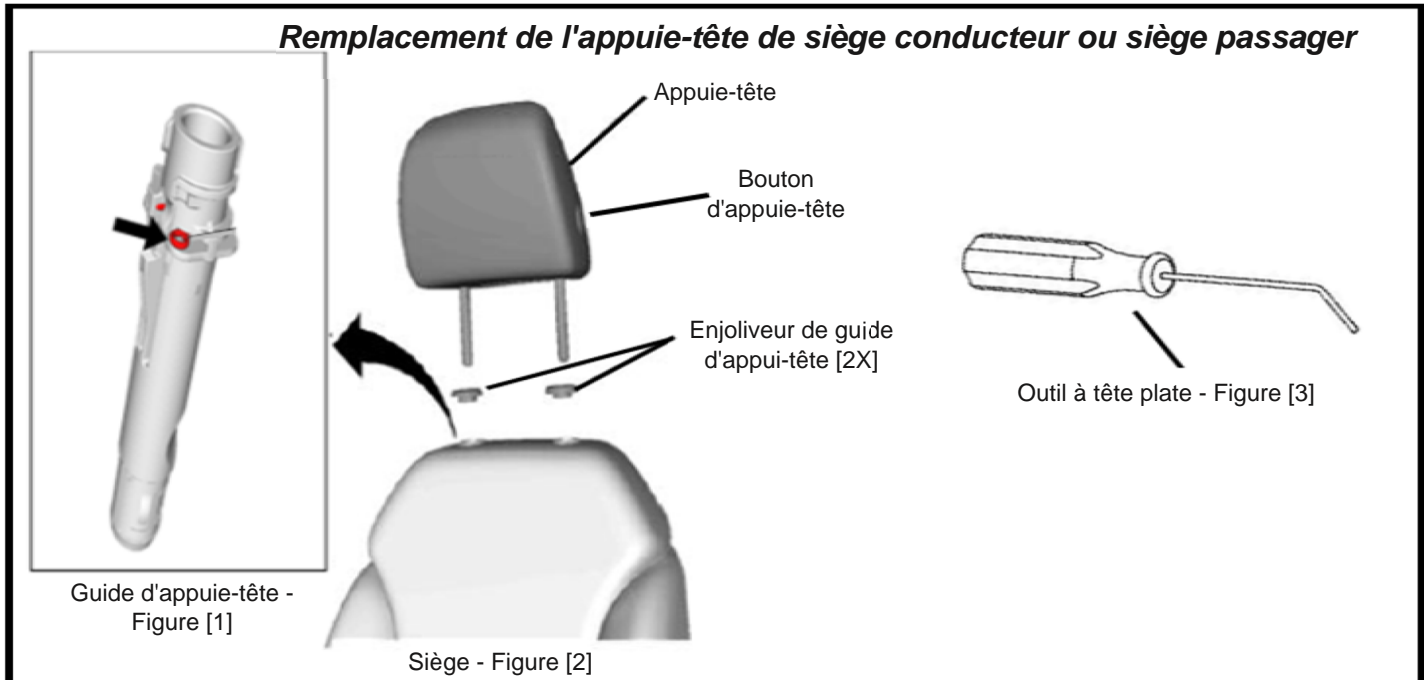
Remplacement de l'appuie-tête de siège conducteur ou siège passager

Appuie-tête

Bouton d'appuie-tête

Enjoliveur de guide d'appui-tête [2X]

Outil à tête plate - Figure [3]

Guide d'appuie-tête - Figure [1]

Siège - Figure [2]